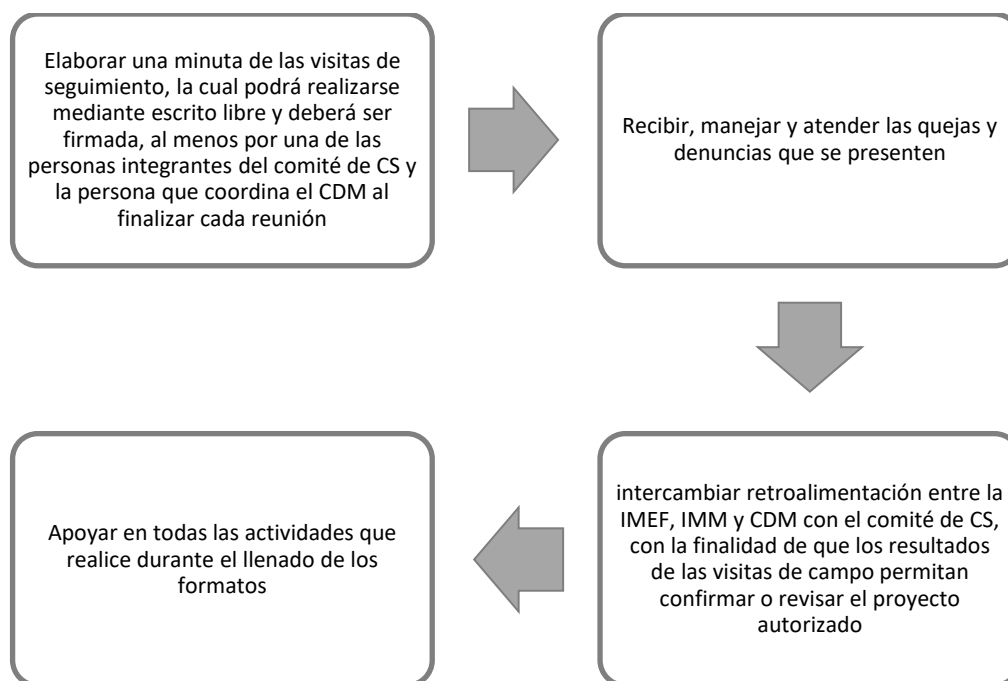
Elaborar una minuta de las visitas de seguimiento, la cual podrá realizarse mediante escrito libre y deberá ser firmada, al menos por una de las personas integrantes del comité de CS y la persona que coordina el CDM al finalizar cada reunión

Recibir, manejar y atender las quejas y denuncias que se presenten

intercambiar retroalimentación entre la IMEF, IMM y CDM con el comité de CS, con la finalidad de que los resultados de las visitas de campo permitan confirmar o revisar el proyecto autorizado

Apoyar en todas las actividades que realice durante el llenado de los formatos